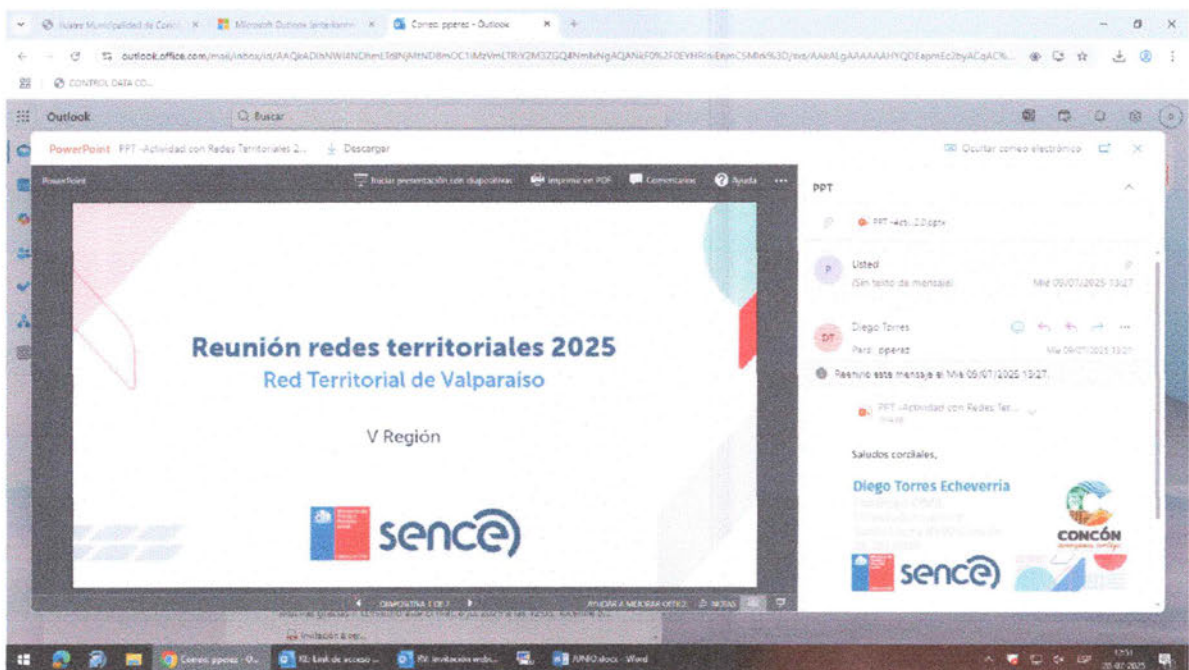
Ilustre Municipalidad de Concó
Microsoft Outlook
Correo: pperez - Outlook

outlook.office.com/mail/inbox/id/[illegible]

CONTROL DATA CO...

Outlook
Buscar

PowerPoint PPT -Actividad con Redes Territoriales 2...
Descargar
Ocultar correo electrónico

PowerPoint
Iniciar presentación con diapositivas
Imprimir en PDF
Comentarios
Ayuda

Reunión redes territoriales 2025
Red Territorial de Valparaíso

V Región

sence

DIAPOSITIVA 1 DE 2
AYUDAR A MEJORAR OFFICE
NOTAS

PPT

PPT -Act... 2.0.pptx

Usted
(Sin texto de mensaje)
Mié 09/07/2025 13:27

Diego Torres
Para: pperez
Mié 09/07/2025 13:21

Reenvió este mensaje el Mié 09/07/2025 13:27.

PPT -Actividad con Redes Ter...

Saludos cordiales,

Diego Torres Echeverria

CONCÓN

sence

Invitación a ver...

Correo: pperez - O...
RE: Link de acceso ...
RV: Invitación webi...
JUNIO.docx - Word

ESP
12:51
10-07-2025